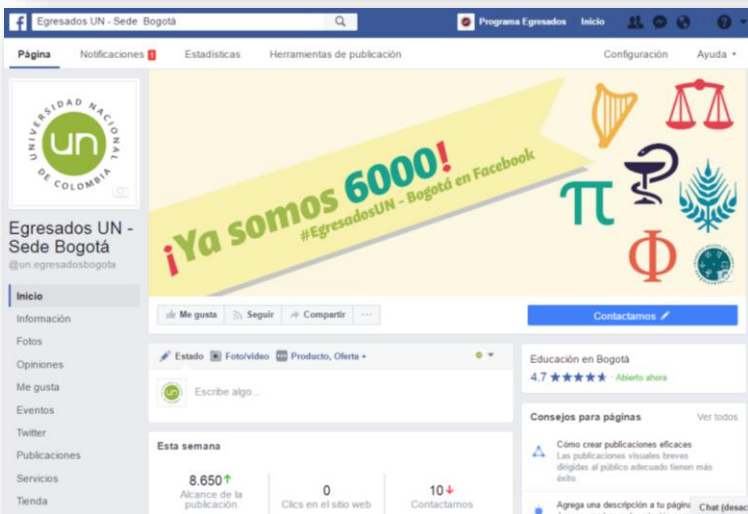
Egresados UN - Sede Bogotá

Programa Egresados Inicio

Página Notificaciones 1 Estadísticas Herramientas de publicación Configuración Ayuda

UNIVERSIDAD NACIONAL DE COLOMBIA
UN

¡Ya somos 6000!
#EgresadosUN - Bogotá en Facebook

π
Φ

Egresados UN - Sede Bogotá
@un.egresadosbogota

Inicio
Información
Fotos
Opiniones
Me gusta
Eventos
Twitter
Publicaciones
Servicios
Tienda

Me gusta Seguir Compartir ···

Contactamos

Estado Foto/video Producto, Oferta +

Escribe algo...

Esta semana

8.650↑
Alcance de la publicación

0
Clics en el sitio web

10↓
Contactamos

Educación en Bogotá
4.7 ★★★★★ · Abierto ahora

Consejos para páginas Ver todos

Cómo crear publicaciones eficaces
Las publicaciones visuales breves dirigidas al público adecuado tienen más éxito.

Agrega una descripción a tu página

Chat (desac